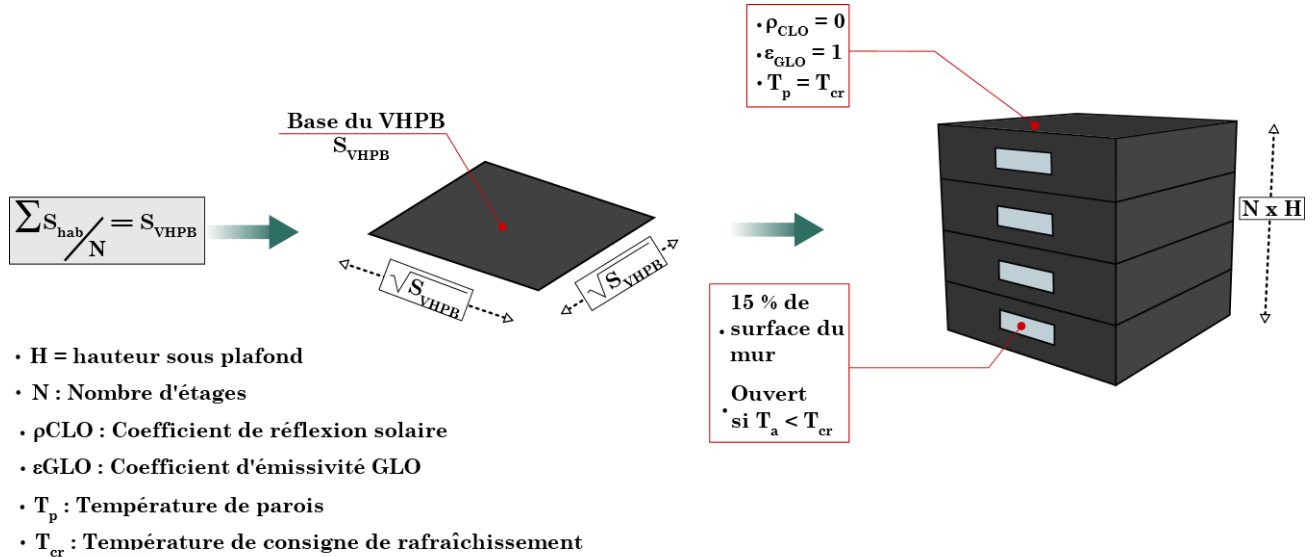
$\sum S_{hab} / N = S_{VHPB}$

Base du VHPB
$S_{VHPB}$

$\sqrt{S_{VHPB}}$

$\sqrt{S_{VHPB}}$

• $\rho_{CLO} = 0$
• $\varepsilon_{GLO} = 1$
• $T_p = T_{cr}$

N x H

• 15 % de surface du mur

• Ouvert si $T_a < T_{cr}$

• H = hauteur sous plafond
• N : Nombre d'étages
• ρCLO : Coefficient de réflexion solaire
• εGLO : Coefficient d'émissivité GLO
• $T_p$ : Température de parois
• $T_{cr}$ : Température de consigne de rafraîchissement